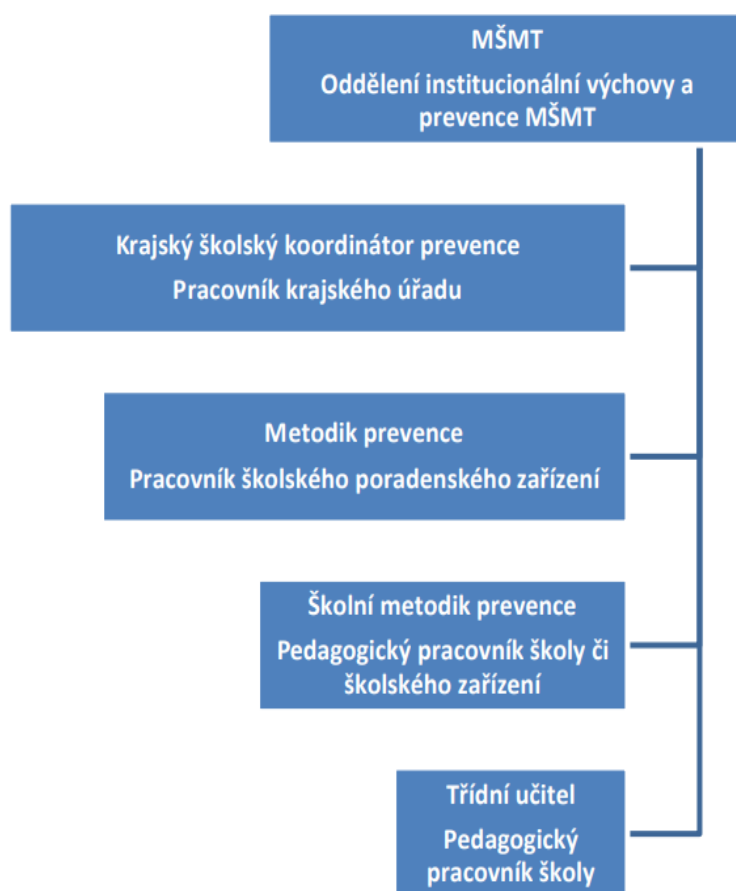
MŠMT

Oddělení institucionální výchovy a prevence MŠMT

Krajský školský koordinátor prevence

Pracovník krajského úřadu

Metodik prevence

Pracovník školského poradenského zařízení

Školní metodik prevence

Pedagogický pracovník školy či školského zařízení

Třídní učitel

Pedagogický pracovník školy